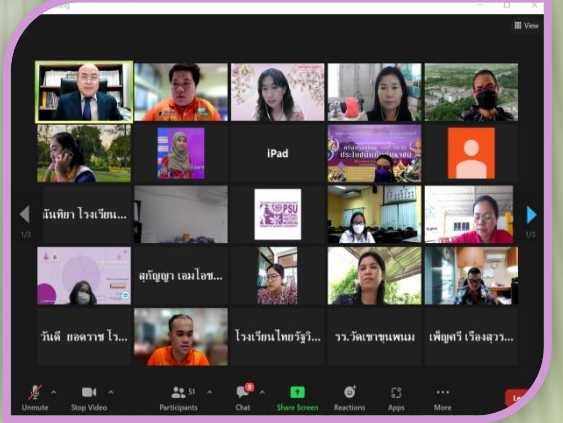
View

iPad

นันทิยา โรงเรียน...

PSU

1/3

1/3

สุกัญญา เอมโอช...

วันดี ยอดราช โร...

โรงเรียนไทยรัฐวิ...

รร.วัดเขาขุนพนม

เพ็ญศรี เรืองสุวร...

Unmute

Stop Video

51

Participants

9

Chat

Share Screen

Reactions

Apps

More

Le